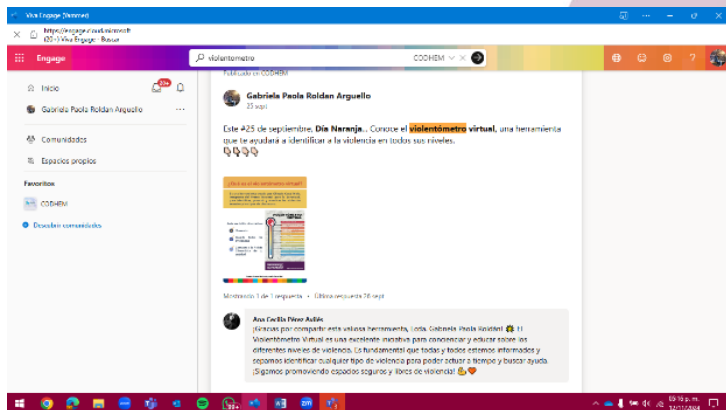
Viva Engage (Vnmmed)

https://engage.cloud.microsoft
(20+) Viva Engage - Buscar

Engage

violentometro

CODHEM

Inicio

20+

Gabriela Paola Roldan Arguello

Comunidades

Espacios propios

Favoritos

CODHEM

Descubrir comunidades

Publicado en CODHEM

Gabriela Paola Roldan Arguello
25 sept

Este #25 de septiembre, **Día Naranja**... Conoce el **violentómetro virtual**, una herramienta que te ayudará a identificar a la violencia en todos sus niveles.

Mostrando 1 de 1 respuesta • Última respuesta 26 sept

Ana Cecilia Pérez Aviléz
¡Gracias por compartir esta valiosa herramienta, Lcda. Gabriela Paola Roldán! El Violentómetro Virtual es una excelente iniciativa para concienciar y educar sobre los diferentes niveles de violencia. Es fundamental que todas y todos estemos informados y sepamos identificar cualquier tipo de violencia para poder actuar a tiempo y buscar ayuda. ¡Sigamos promoviendo espacios seguros y libres de violencia!

05:16 p.m.
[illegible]